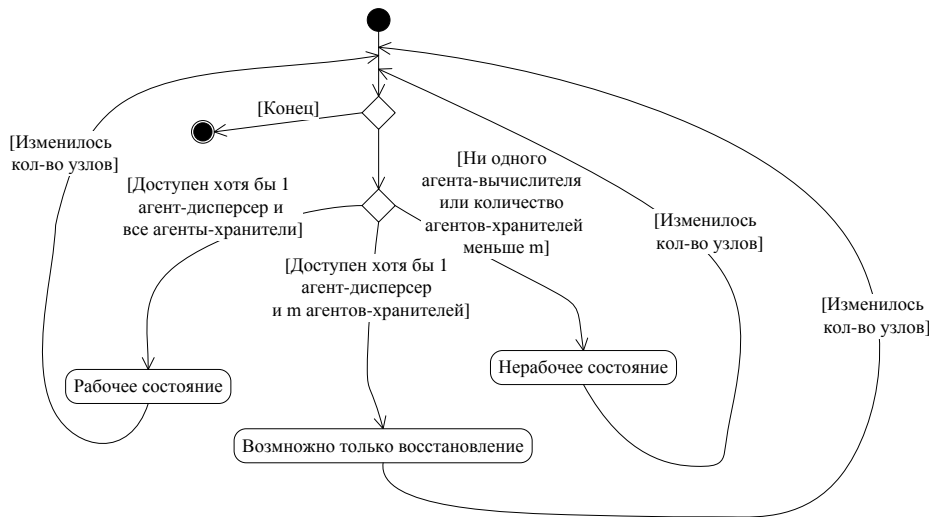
[Конец]

[Изменилось кол-во узлов]

[Доступен хотя бы 1 агент-дисперсер и все агенты-хранители]

[Ни одного агента-вычислителя или количество агентов-хранителей меньше m]

[Изменилось кол-во узлов]

[Доступен хотя бы 1 агент-дисперсер и m агентов-хранителей]

[Изменилось кол-во узлов]

Рабочее состояние

Нерабочее состояние

Возможно только восстановление